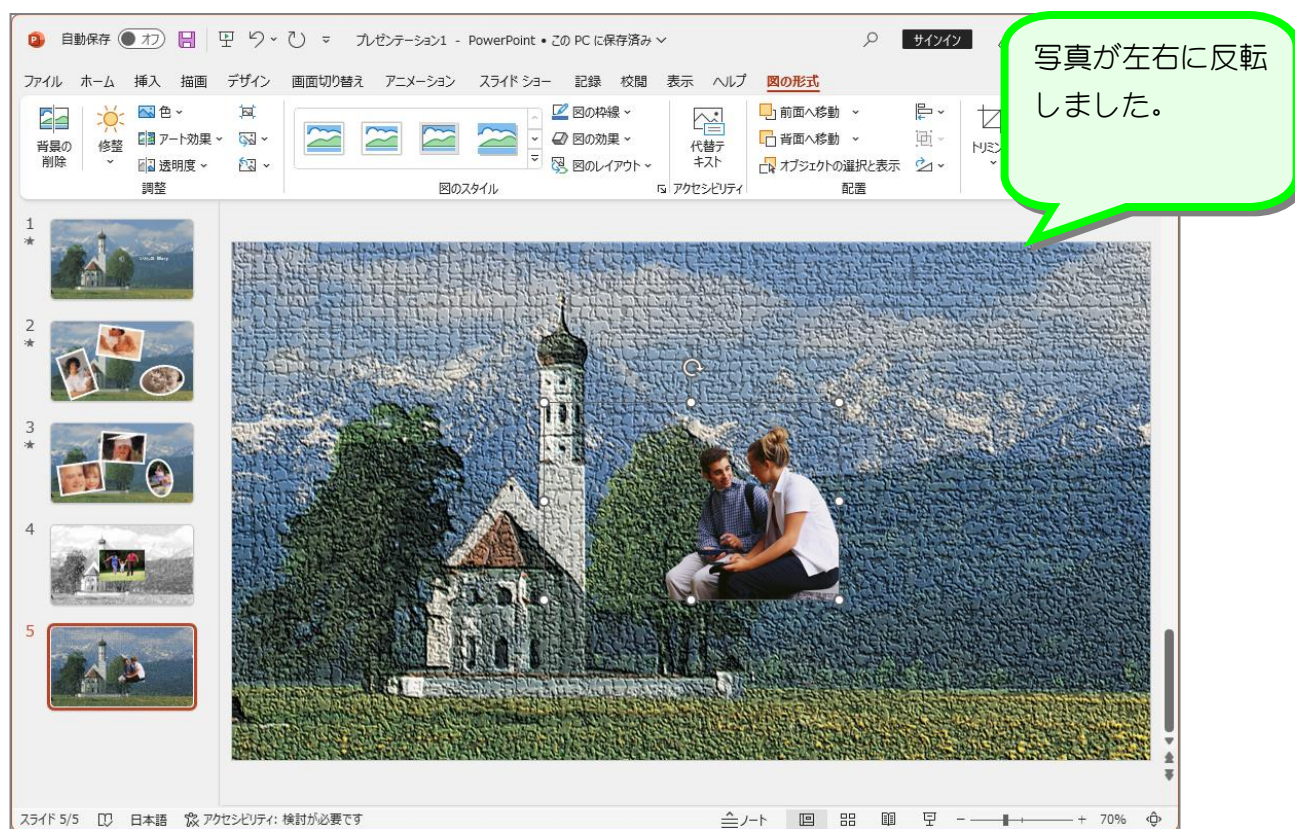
自動保存 オフ プレゼンテーション1 - PowerPoint • この PC に保存済み サインイン

写真が左右に反転しました。

ファイル ホーム 挿入 描画 デザイン 画面切り替え アニメーション スライド ショー 記録 校閲 表示 ヘルプ 図の形式

背景の削除 修整 色 アート効果 透明度 調整

図の枠線 図の効果 図のレイアウト 図のスタイル

代替テキスト アクセシビリティ

前面へ移動 背面へ移動 オブジェクトの選択と表示 配置

トリミング

1
2
3
4
5

スライド 5/5 日本語 アクセシビリティ: 検討が必要です ノート 70%